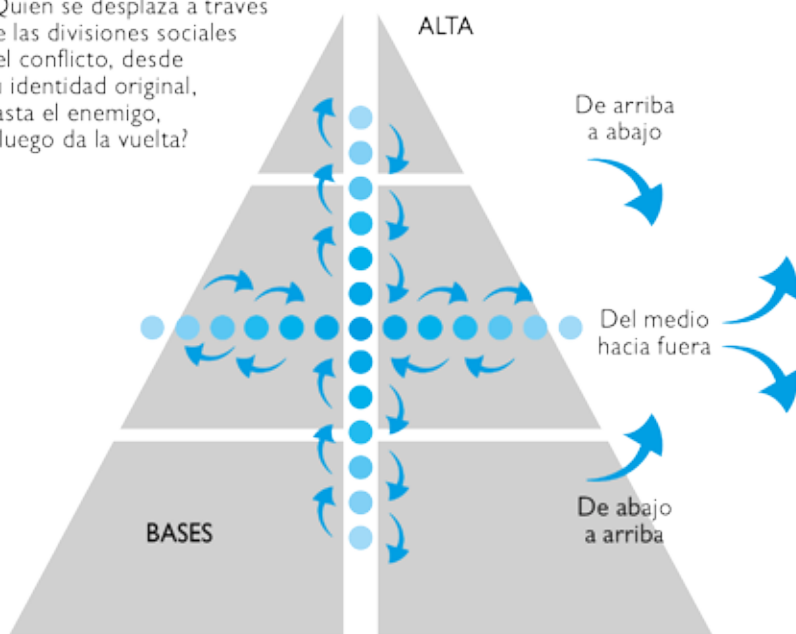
Quien se desplaza a través e las divisiones sociales el conflicto, desde identidad original, asta el enemigo, luego da la vuelta?

ALTA

De arriba a abajo

Del medio hacia fuera

De abajo a arriba

BASES